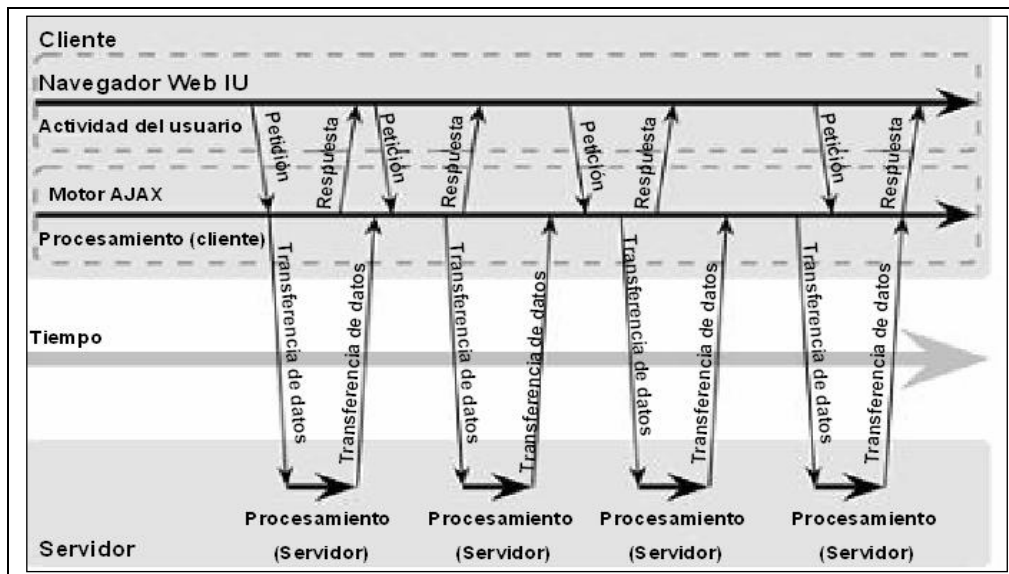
Cliente

Navegador Web IU

Actividad del usuario

Petición

Respuesta

Petición

Respuesta

Petición

Respuesta

Petición

Respuesta

Motor AJAX

Procesamiento (cliente)

Transferencia de datos

Transferencia de datos

Transferencia de datos

Transferencia de datos

Transferencia de datos

Transferencia de datos

Transferencia de datos

Transferencia de datos

Tiempo

Procesamiento (Servidor)

Procesamiento (Servidor)

Procesamiento (Servidor)

Procesamiento (Servidor)

Servidor